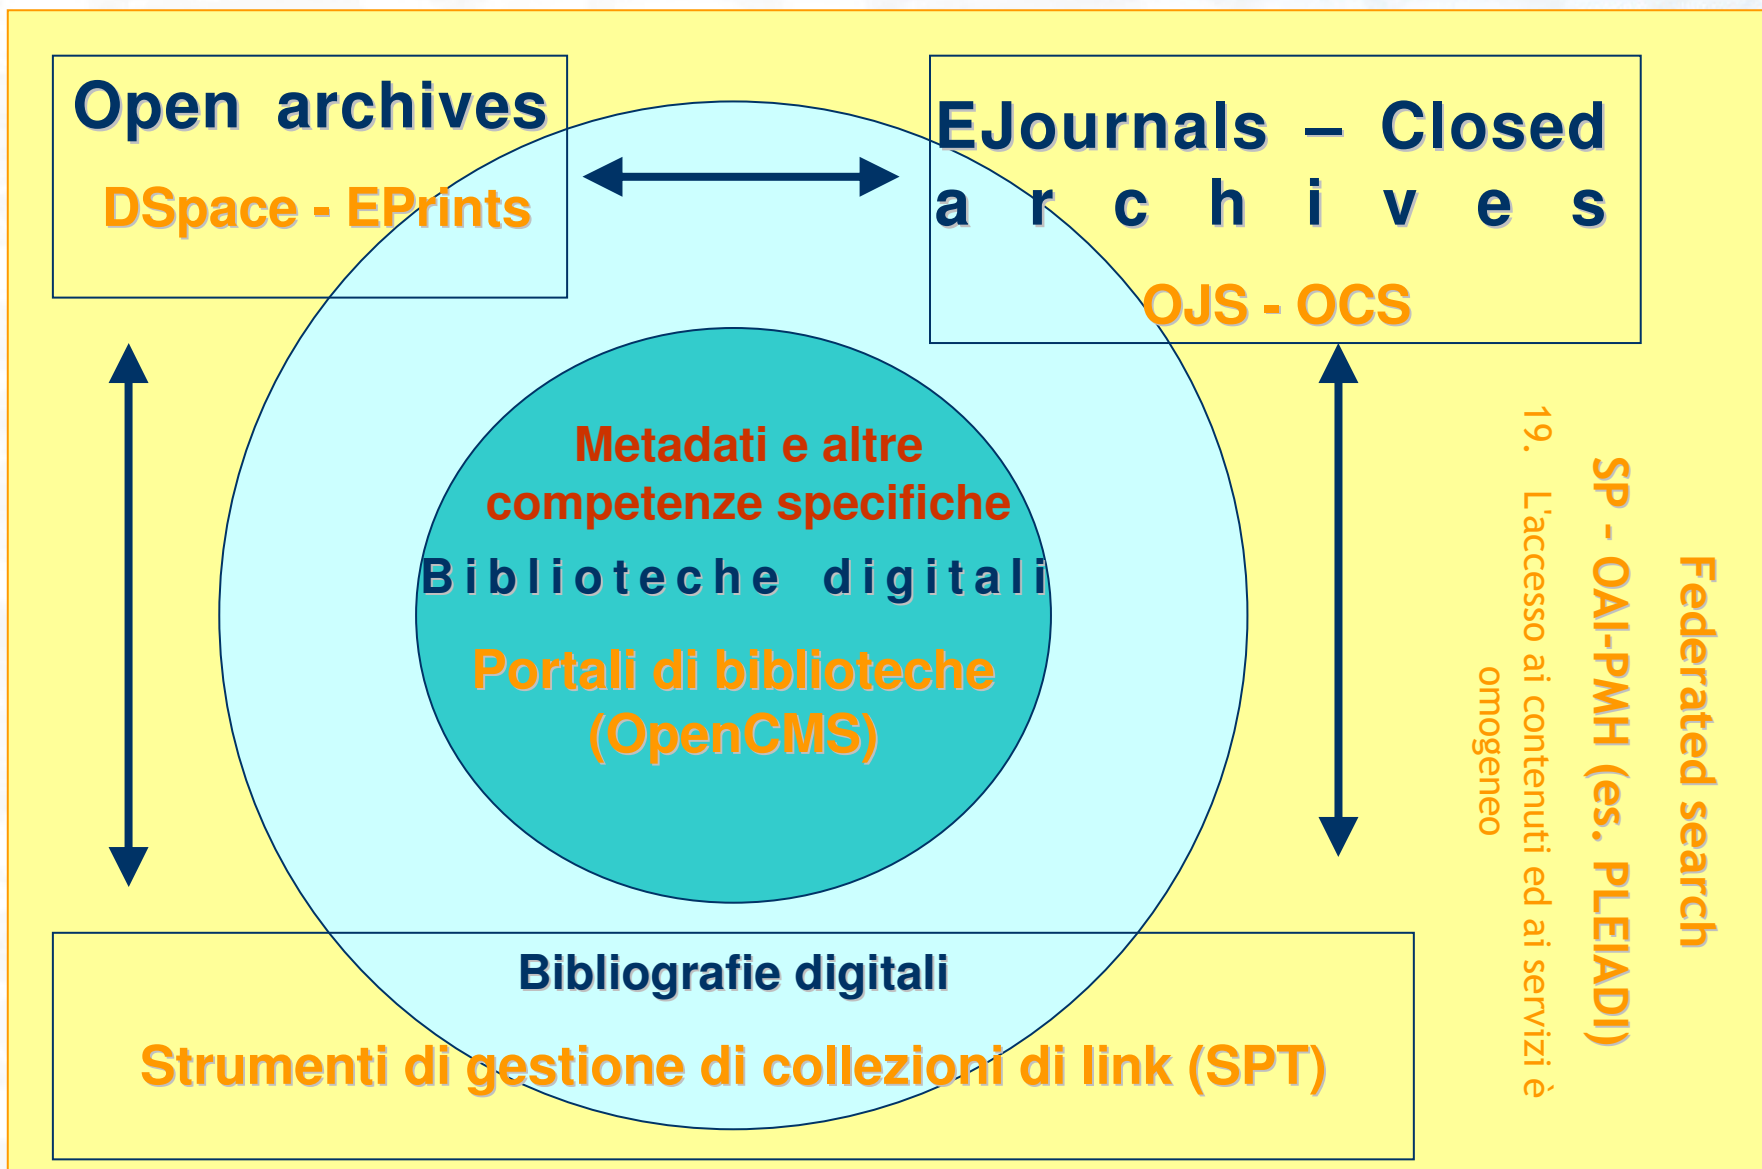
Open archives

DSpace - EPrints

EJournals – Closed archives

OJS - OCS

Metadati e altre competenze specifiche

Biblioteche digitali

Portali di biblioteche (OpenCMS)

Bibliografie digitali

Strumenti di gestione di collezioni di link (SPT)

19. L'accesso ai contenuti ed ai servizi è omogeneo

SP - OAI-PMH (es. PLEIADI)

Federated search